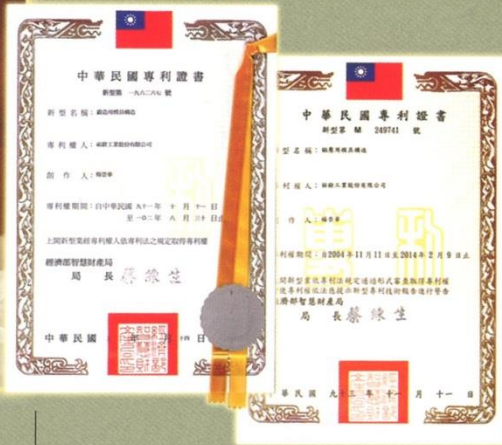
中華民國專利證書

新型第 一九八二六七 號

新型名稱 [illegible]

專利權人 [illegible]

創作人 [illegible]

專利權期間 自中華民國九十一年十月十一日起至一〇二年八月三十日止

上開新型業經專利權人依專利法之規定取得專利權

經濟部智慧財產局

局長 蔡練生

中華民國 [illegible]

中華民國專利證書

新型第 M 249741 號

新型名稱 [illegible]

專利權人 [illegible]

創作人 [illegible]

專利權期間 自2004年11月11日至2014年2月9日止

上開新型業經專利權人依專利法之規定取得專利權

經濟部智慧財產局

局長 蔡練生

中華民國 九十三年 十一 月 十一 日